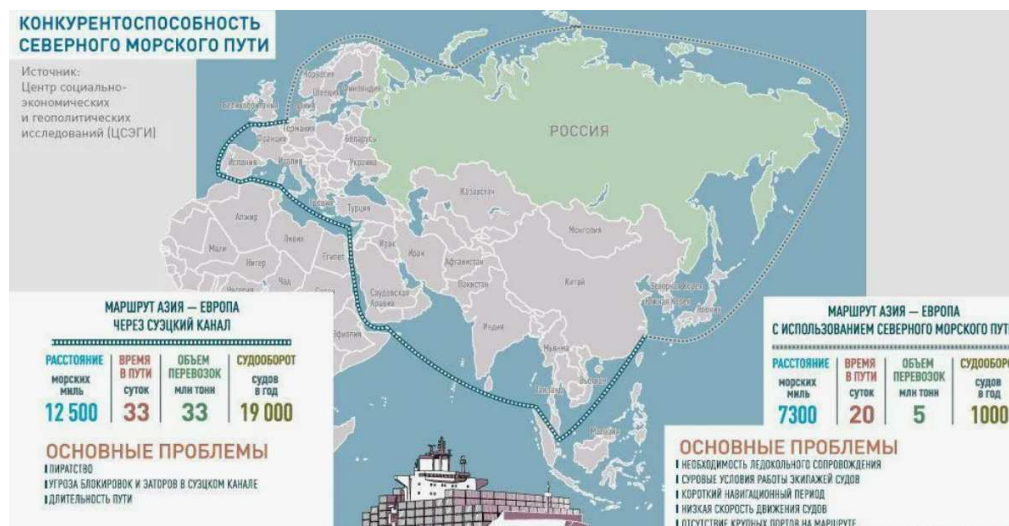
КОНКУРЕНТОСПОСОБНОСТЬ СЕВЕРНОГО МОРСКОГО ПУТИ

Источник: Центр социально-экономических и геополитических исследований (ЦСЭГИ)

РОССИЯ

Норвегия
Швеция
Финляндия
Великобритания
Германия
Беларусь
Франция
Украина
Испания
Италия
Турция
Казахстан
Монголия
Алжир
Ливия
Египет
Ирак
Иран
Афганистан
Пакистан
Китай
Мали
Нигер
Чад
Судан
Саудовская Аравия
Индия
Эфиопия
Мьянма
Таиланд
Северная Корея
Южная Корея
Япония

МАРШРУТ АЗИЯ — ЕВРОПА ЧЕРЕЗ СУЭЦКИЙ КАНАЛ

| РАССТОЯНИЕ | ВРЕМЯ В ПУТИ | ОБЪЕМ ПЕРЕВОЗОК | СУДООБОРОТ |
|---|---|---|---|
| морских миль | суток | млн тонн | судов в год |
| 12 500 | 33 | 33 | 19 000 |

ОСНОВНЫЕ ПРОБЛЕМЫ
ПИРАТСТВО
УГРОЗА БЛОКИРОВОК И ЗАТОРОВ В СУЭЦКОМ КАНАЛЕ
ДЛИТЕЛЬНОСТЬ ПУТИ

МАРШРУТ АЗИЯ — ЕВРОПА С ИСПОЛЬЗОВАНИЕМ СЕВЕРНОГО МОРСКОГО ПУТ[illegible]

| РАССТОЯНИЕ | ВРЕМЯ В ПУТИ | ОБЪЕМ ПЕРЕВОЗОК | СУДООБОР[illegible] |
|---|---|---|---|
| морских миль | суток | млн тонн | судов в год |
| 7300 | 20 | 5 | 1000 |

ОСНОВНЫЕ ПРОБЛЕМЫ
НЕОБХОДИМОСТЬ ЛЕДОКОЛЬНОГО СОПРОВОЖДЕНИЯ
СУРОВЫЕ УСЛОВИЯ РАБОТЫ ЭКИПАЖЕЙ СУДОВ
КОРОТКИЙ НАВИГАЦИОННЫЙ ПЕРИОД
НИЗКАЯ СКОРОСТЬ ДВИЖЕНИЯ СУДОВ
ОТСУТСТВИЕ КРУПНЫХ ПОРТОВ НА МАРШРУТЕ